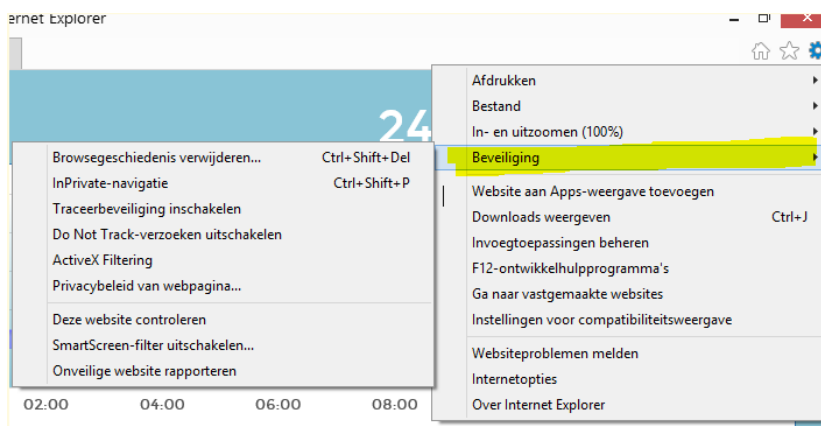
ernet Explorer

24

Afdrukken
Bestand
In- en uitzoomen (100%)
Beveiliging
Website aan Apps-weergave toevoegen
Downloads weergeven Ctrl+J
Invoegtoepassingen beheren
F12-ontwikkelhulpprogramma's
Ga naar vastgemaakte websites
Instellingen voor compatibiliteitsweergave
Websiteproblemen melden
Internetopties
Over Internet Explorer

Browsegeschiedenis verwijderen... Ctrl+Shift+Del
InPrivate-navigatie Ctrl+Shift+P
Traceerbeveiliging inschakelen
Do Not Track-verzoeken uitschakelen
ActiveX Filtering
Privacybeleid van webpagina...
Deze website controleren
SmartScreen-filter uitschakelen...
Onveilige website rapporteren

02:00 04:00 06:00 08:00